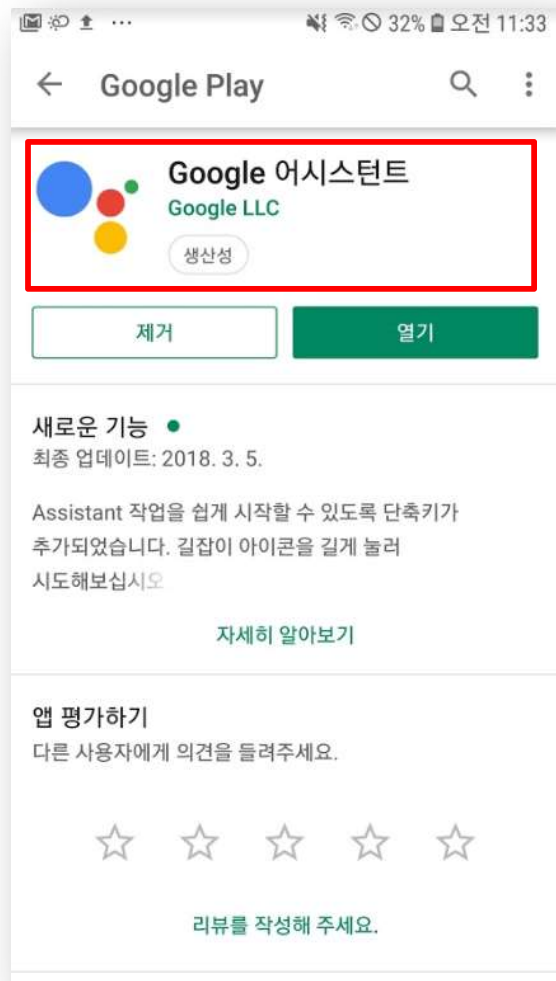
32% 오전 11:33

Google Play

Google 어시스턴트
Google LLC
생산성

제거
열기

새로운 기능 •
최종 업데이트: 2018. 3. 5.

Assistant 작업을 쉽게 시작할 수 있도록 단축키가 추가되었습니다. 길잡이 아이콘을 길게 눌러 시도해보십시오

자세히 알아보기

앱 평가하기
다른 사용자에게 의견을 들려주세요.

☆ ☆ ☆ ☆ ☆

리뷰를 작성해 주세요.